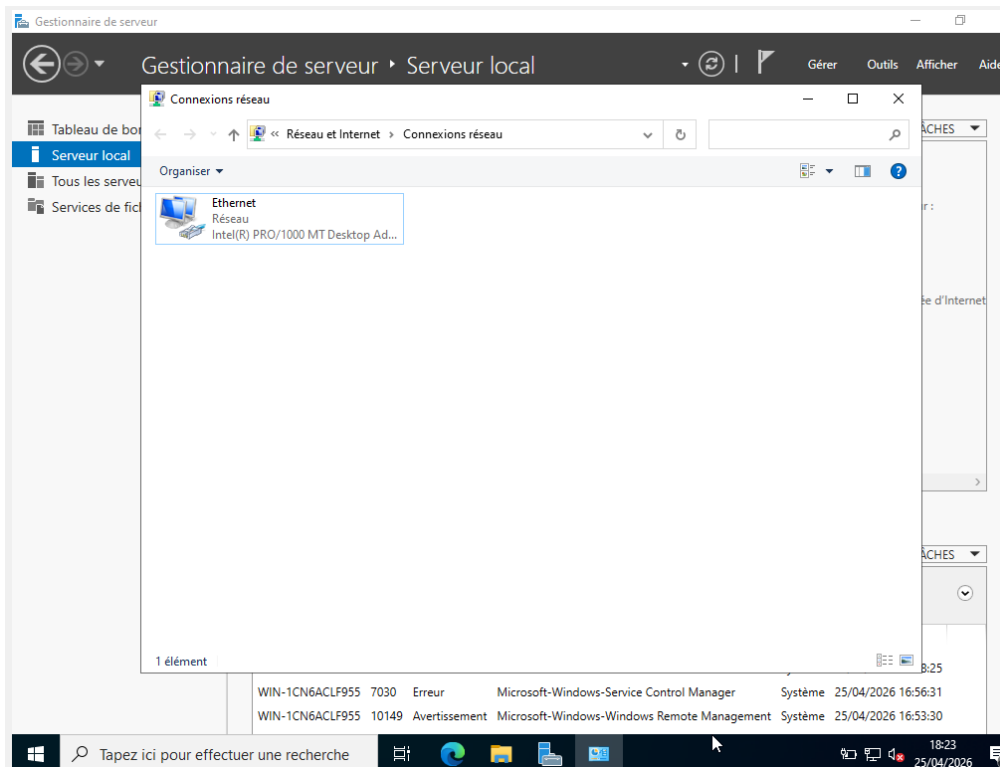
Gestionnaire de serveur

Gestionnaire de serveur ‣ Serveur local

Gérer Outils Afficher Aide

Tableau de bor
Serveur local
Tous les serveu
Services de fic

Connexions réseau

« Réseau et Internet › Connexions réseau

Organiser ▾

Ethernet
Réseau
Intel(R) PRO/1000 MT Desktop Ad...

1 élément

ÂCHES

r :

ée d'Internet

ÂCHES

8:25

| WIN-1CN6ACLF955 | 7030 | Erreur | Microsoft-Windows-Service Control Manager | Système | 25/04/2026 16:56:31 |
|---|---|---|---|---|---|
| WIN-1CN6ACLF955 | 10149 | Avertissement | Microsoft-Windows-Windows Remote Management | Système | 25/04/2026 16:53:30 |

Tapez ici pour effectuer une recherche

18:23
25/04/2026